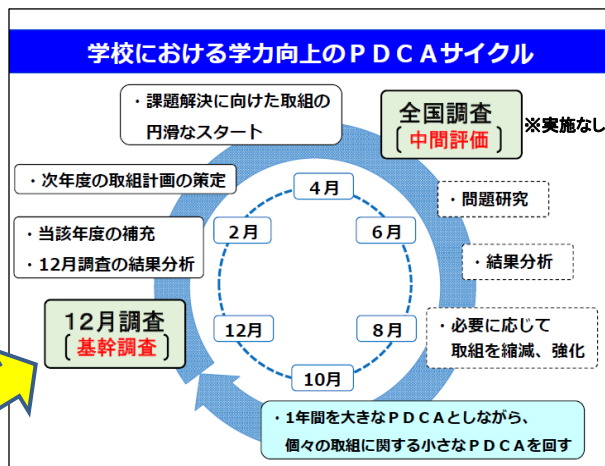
学校における学力向上のＰＤＣＡサイクル

・課題解決に向けた取組の円滑なスタート

全国調査
〔中間評価〕

※実施なし

・次年度の取組計画の策定

・問題研究

・当該年度の補充
・12月調査の結果分析

・結果分析

4月
6月
8月
10月
12月
2月

12月調査
〔基幹調査〕

・必要に応じて取組を縮減、強化

・1年間を大きなＰＤＣＡとしながら、個々の取組に関する小さなＰＤＣＡを回す